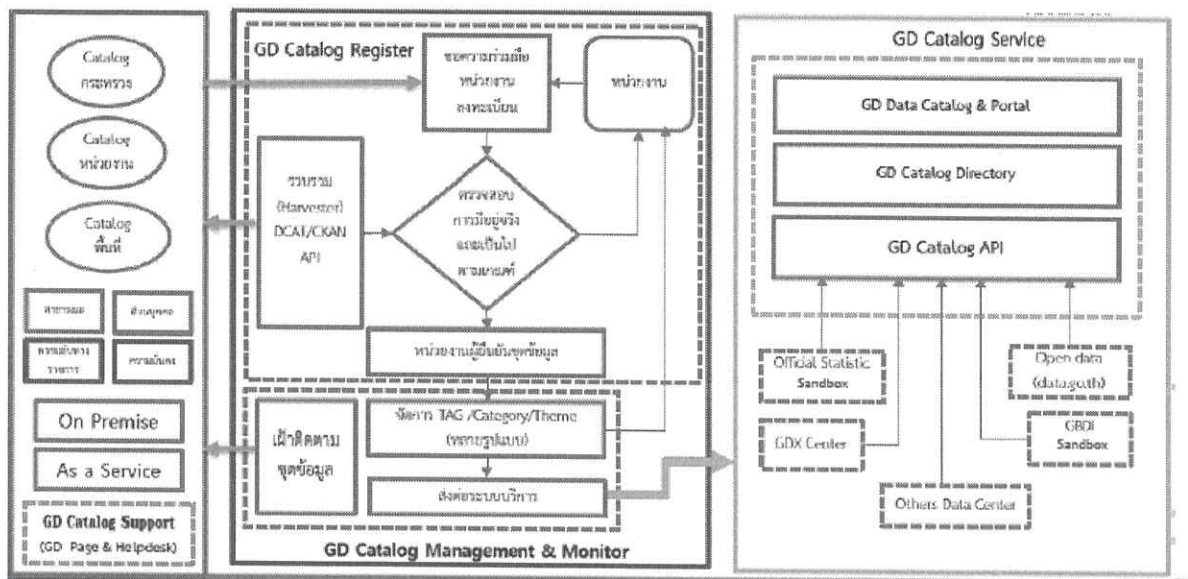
Catalog กระทรวง

Catalog หน่วยงาน

Catalog พื้นที่

สาธารณะ

ส่วนบุคคล

ความลับทางราชการ

ความมั่นคง

On Premise

As a Service

GD Catalog Support

(GD Page & Helpdesk)

GD Catalog Register

ขอความร่วมมือหน่วยงานลงทะเบียน

หน่วยงาน

รวบรวม (Harvester) DCAT/CKAN API

ตรวจสอบการมีอยู่จริงและเป็นไปตามเกณฑ์

หน่วยงานยืนยันชุดข้อมูล

เฝ้าติดตามชุดข้อมูล

จัดการ TAG /Category/Theme (หลายรูปแบบ)

ส่งต่อระบบบริการ

GD Catalog Management & Monitor

GD Catalog Service

GD Data Catalog & Portal

GD Catalog Directory

GD Catalog API

Official Statistic Sandbox

Open data (data.go.th)

GDX Center

GBDi Sandbox

Others Data Center